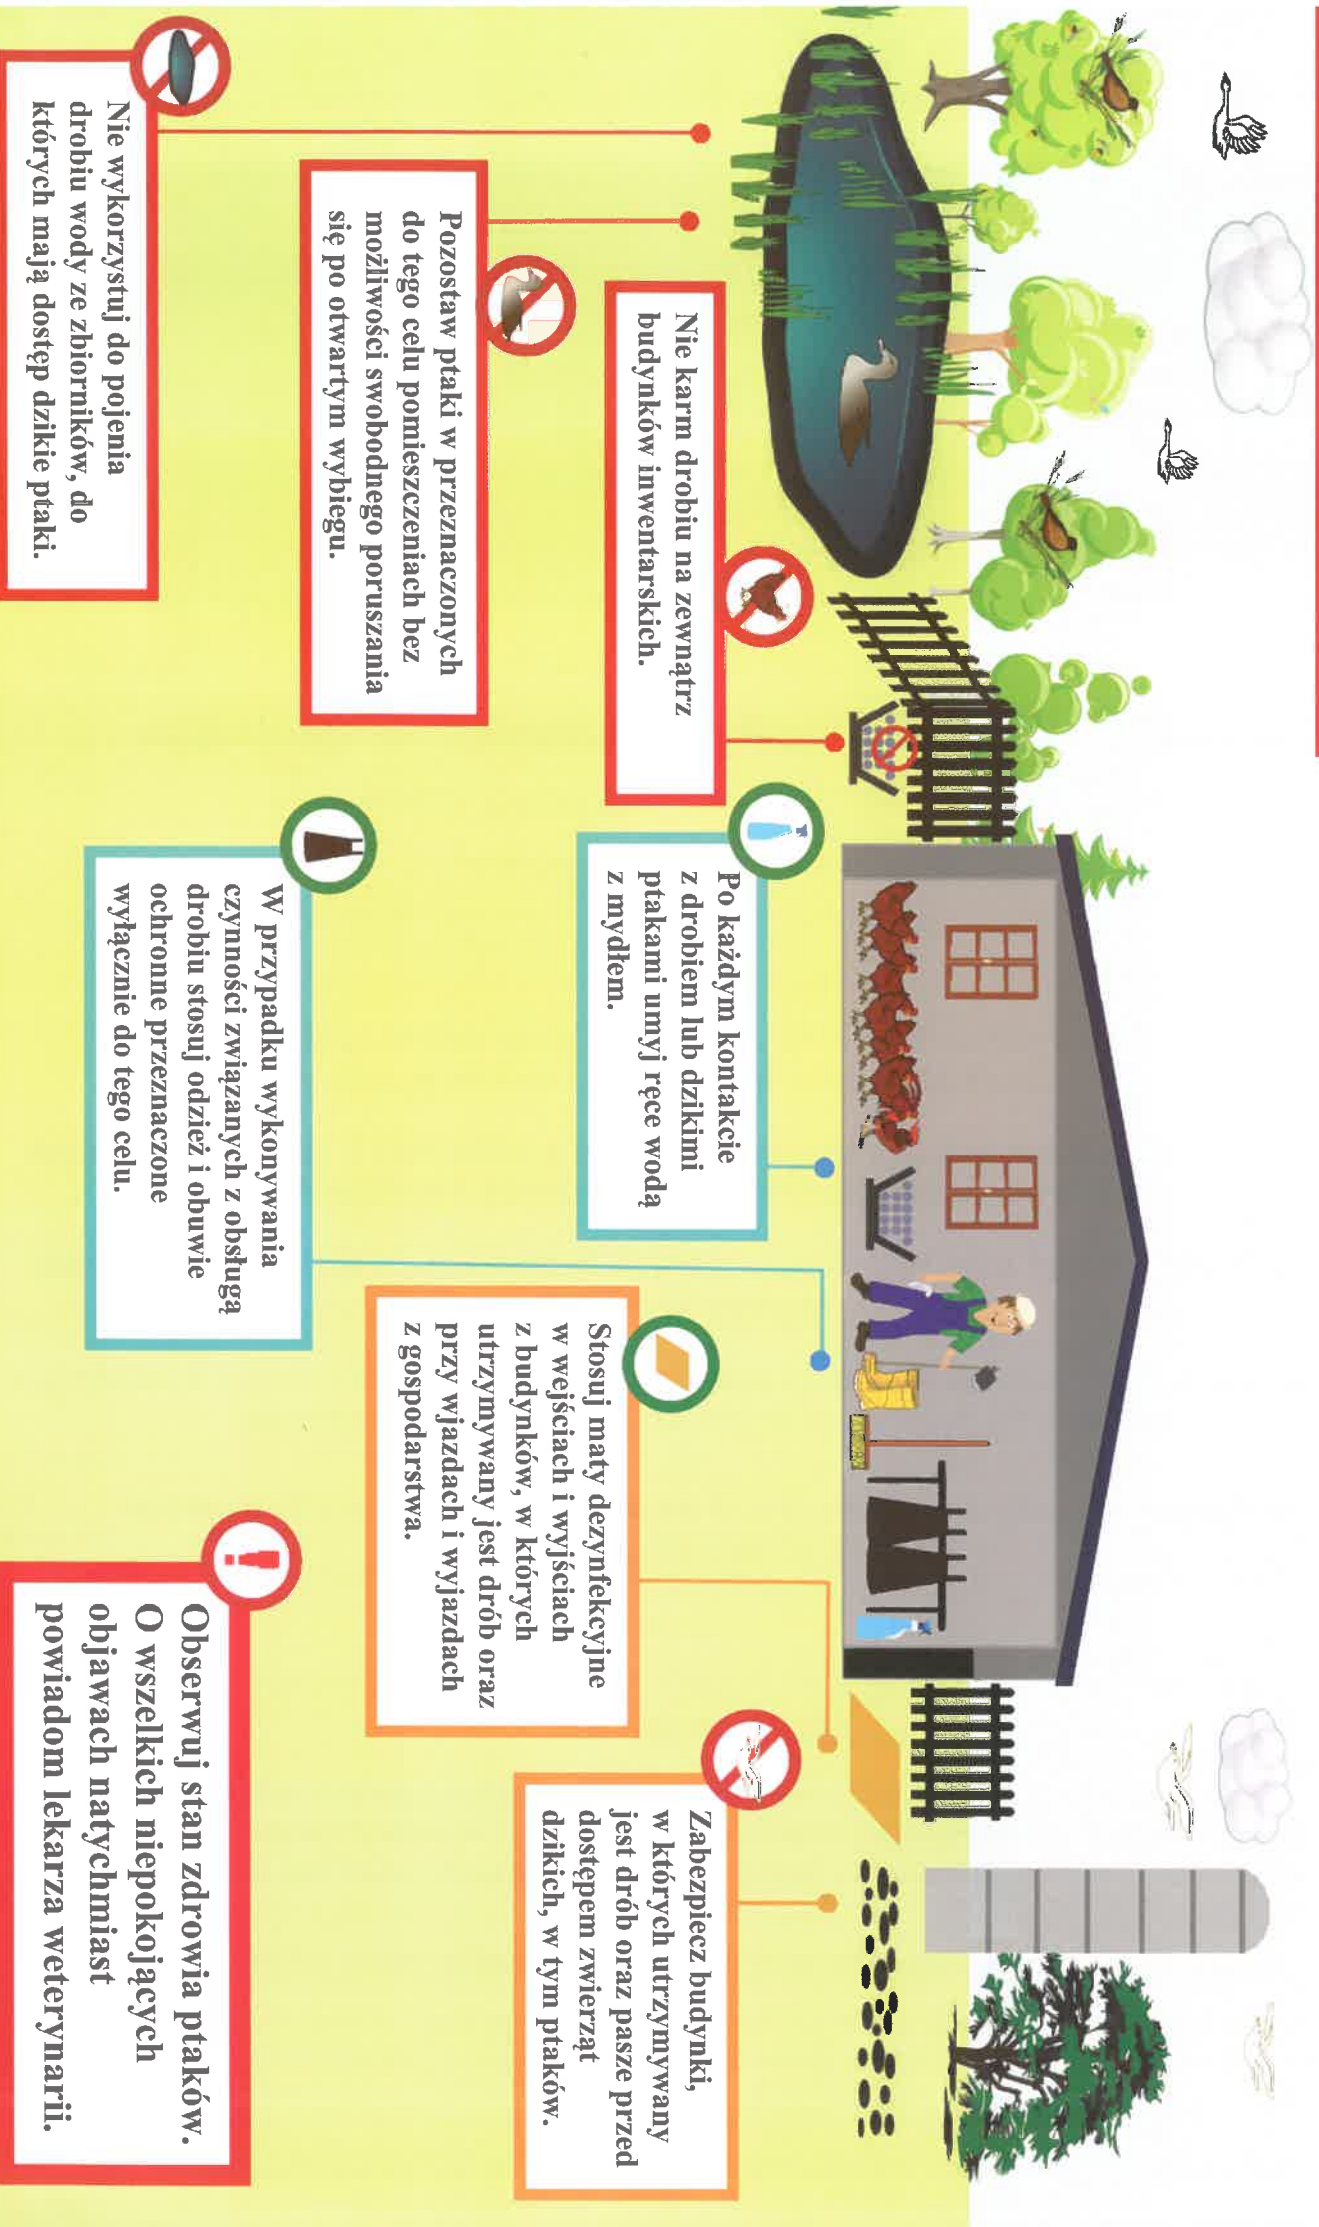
Nie karm drobiu na zewnątrz budynków inwentarskich.

Pozostaw ptaki w przeznaczonych do tego celu pomieszczeniach bez możliwości swobodnego poruszania się po otwartym wybiegu.

Nie wykorzystuj do pojenia drobiu wody ze zbiorników, do których mają dostęp dzikie ptaki.

Po każdym kontakcie z drobiem lub dzikimi ptakami umyj ręce wodą z mydłem.

W przypadku wykonywania czynności związanych z obsługą drobiu stosuj odzież i obuwie ochronne przeznaczone wyłącznie do tego celu.

Stosuj maty dezynfekcyjne w wejściach i wyjściach z budynków, w których utrzymywany jest drób oraz przy wjazdach i wyjazdach z gospodarstwa.

Zabezpiecz budynki, w których utrzymywany jest drób oraz pasze przed dostępem zwierząt dzikich, w tym ptaków.

Obserwuj stan zdrowia ptaków. O wszelkich niepokojących objawach natychmiast powiadom lekarza weterynarii.